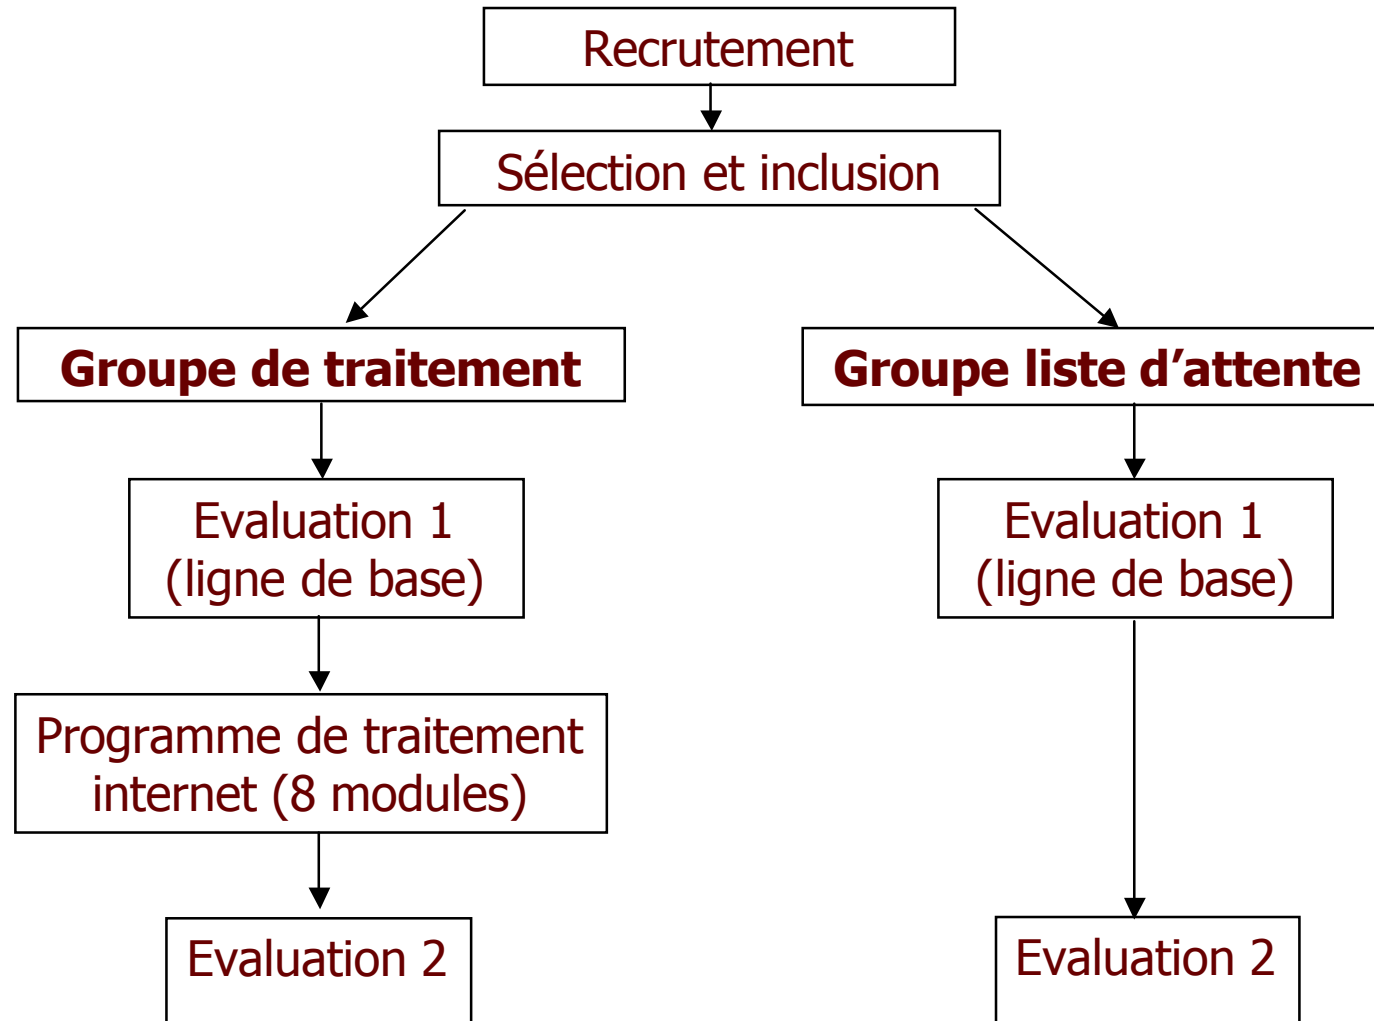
Recrutement

Sélection et inclusion

**Groupe de traitement**

Evaluation 1 (ligne de base)

Programme de traitement internet (8 modules)

Evaluation 2

**Groupe liste d'attente**

Evaluation 1 (ligne de base)

Evaluation 2